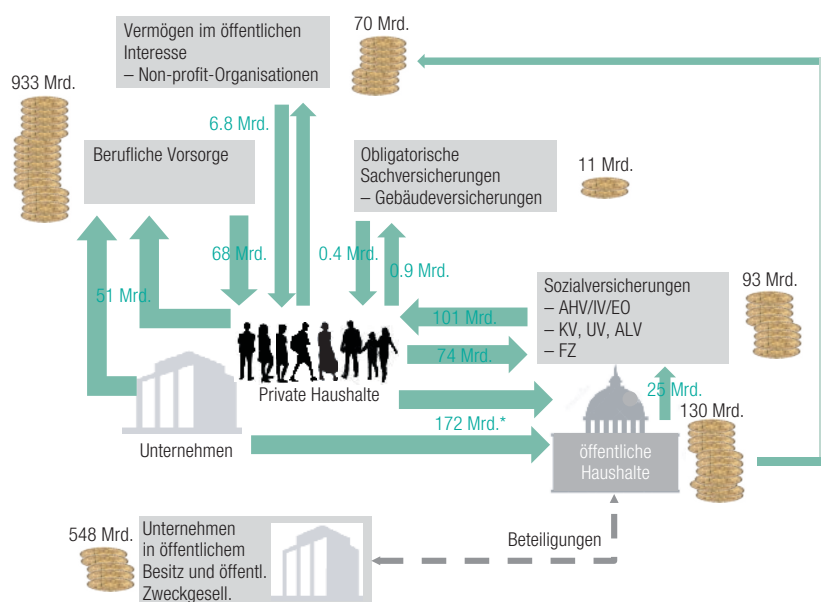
Vermögen im öffentlichen Interesse
– Non-profit-Organisationen

70 Mrd.

933 Mrd.

6.8 Mrd.

Berufliche Vorsorge

Obligatorische Sachversicherungen
– Gebäudeversicherungen

11 Mrd.

68 Mrd.

0.4 Mrd.

0.9 Mrd.

51 Mrd.

Sozialversicherungen
– AHV/IV/EO
– KV, UV, ALV
– FZ

93 Mrd.

101 Mrd.

74 Mrd.

Private Haushalte

25 Mrd.

130 Mrd.

172 Mrd.*

Unternehmen

öffentliche Haushalte

548 Mrd.

Unternehmen in öffentlichem Besitz und öffentl. Zweckgesell.

Beteiligungen